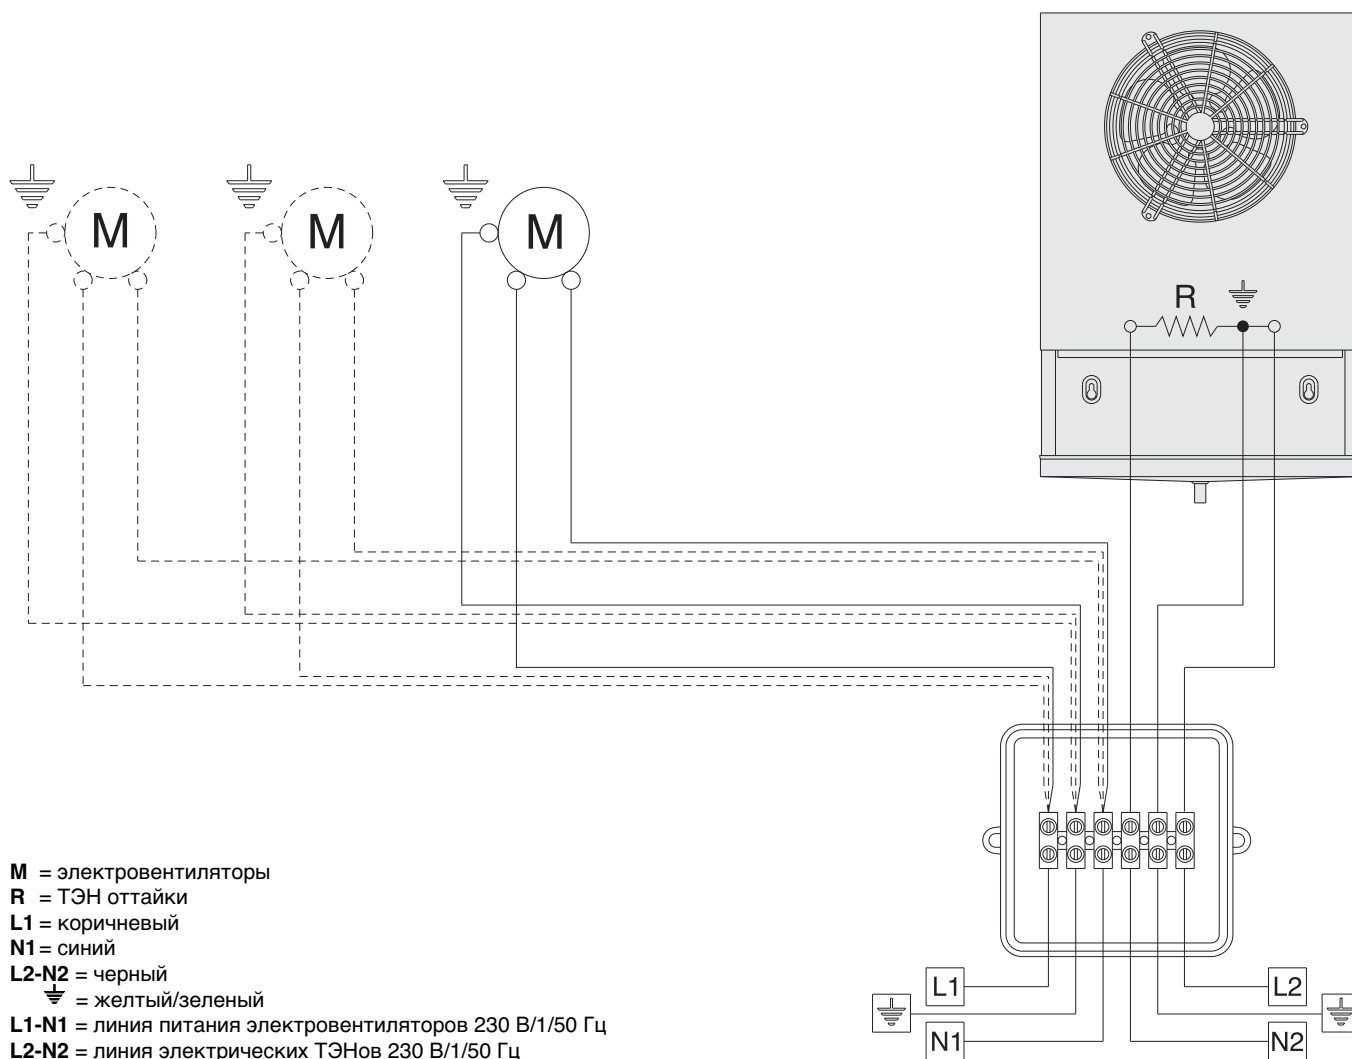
M M M

R

L1 L2

N1 N2

**M** = электровентиляторы
**R** = ТЭН оттайки
**L1** = коричневый
**N1** = синий
**L2-N2** = черный
⏚ = желтый/зеленый
**L1-N1** = линия питания электровентиляторов 230 В/1/50 Гц
**L2-N2** = линия электрических ТЭНов 230 В/1/50 Гц